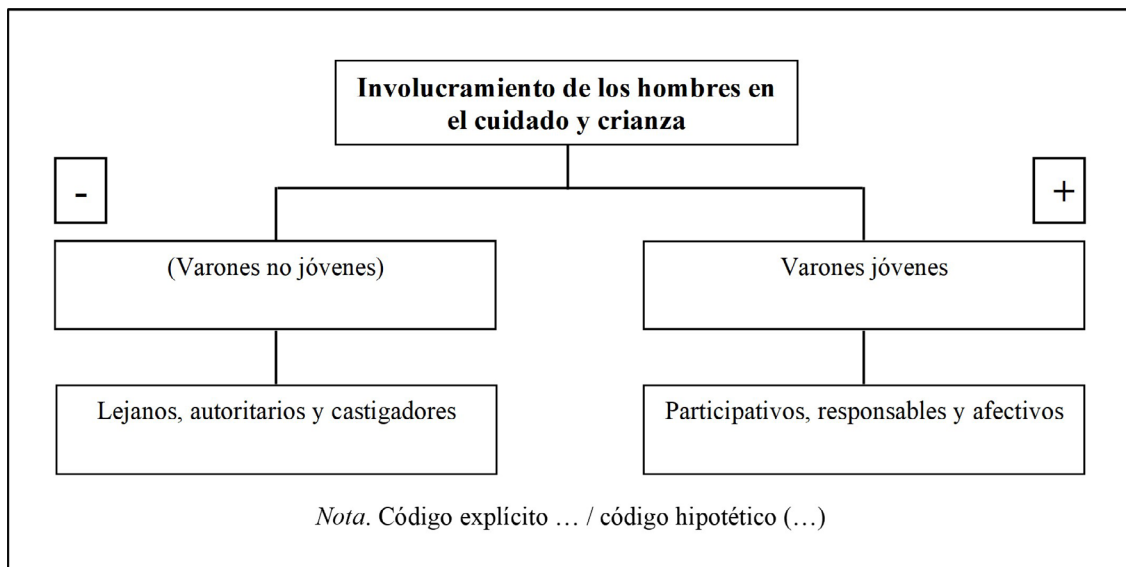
Involucramiento de los hombres en el cuidado y crianza

-

+

(Varones no jóvenes)

Varones jóvenes

Lejanos, autoritarios y castigadores

Participativos, responsables y afectivos

Nota. Código explícito … / código hipotético (…)